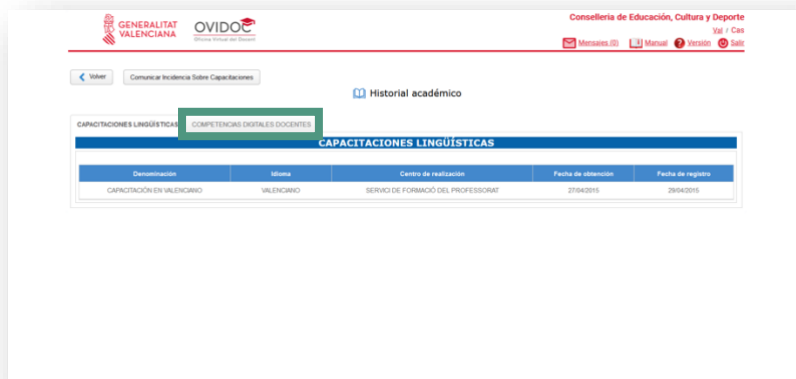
GENERALITAT VALENCIANA

OVIDOC
Oficina Virtual del Docent

Conselleria de Educación, Cultura y Deporte

Val / Cas

Mensajes (0) Manual Versión Salir

Volver

Comunicar Incidencia Sobre Capacitaciones

Historial académico

CAPACITACIONES LINGÜÍSTICAS

COMPETENCIAS DIGITALES DOCENTES

CAPACITACIONES LINGÜÍSTICAS

| Denominación | Idioma | Centro de realización | Fecha de obtención | Fecha de registro |
|---|---|---|---|---|
| CAPACITACIÓN EN VALENCIANO | VALENCIANO | SERVICI DE FORMACIÓ DEL PROFESSORAT | 27/04/2015 | 29/04/2015 |